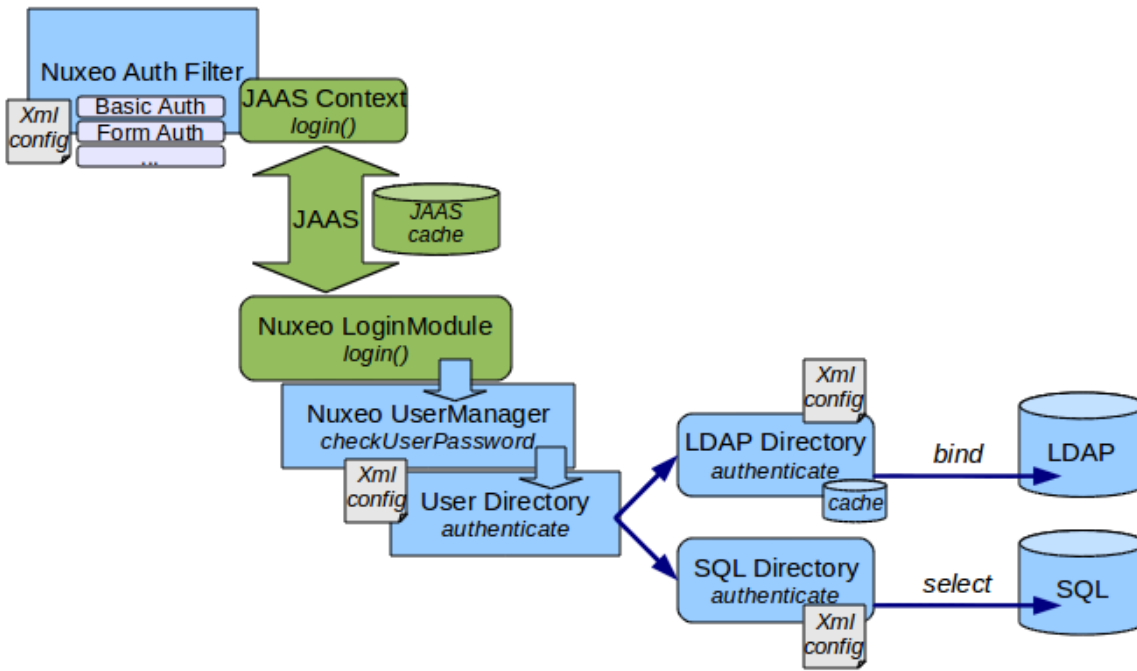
Nuxeo Auth Filter

Xml config

Basic Auth

Form Auth

...

JAAS Context
login()

JAAS

JAAS cache

Nuxeo LoginModule
login()

Nuxeo UserManager
checkUserPassword

Xml config

User Directory
authenticate

Xml config

LDAP Directory
authenticate

cache

bind

LDAP

SQL Directory
authenticate

select

SQL

Xml config